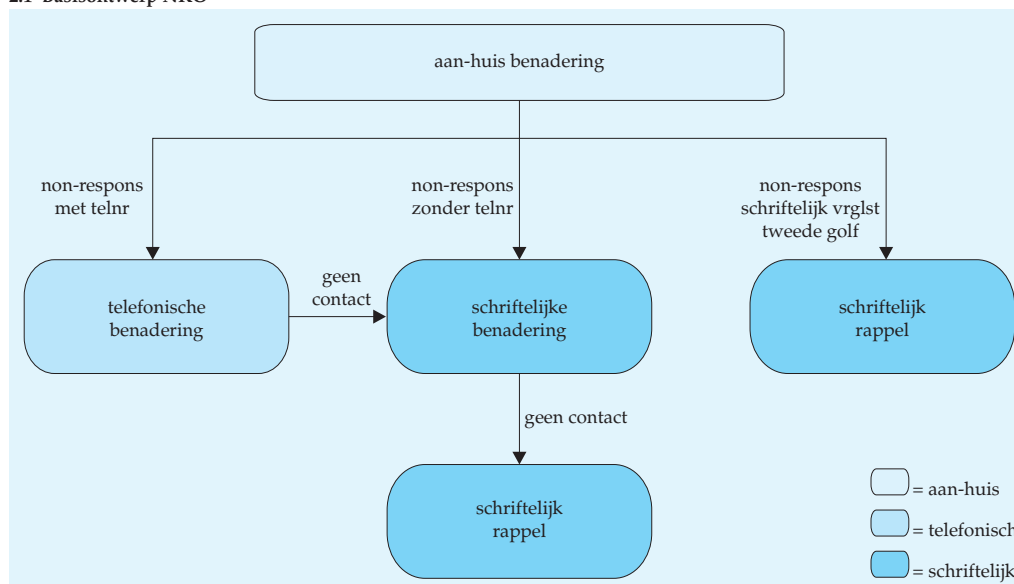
2.1 Basisontwerp NKO

aan-huis benadering

non-respons met telnr

non-respons zonder telnr

non-respons schriftelijk vrglst tweede golf

telefonische benadering

geen contact

schriftelijke benadering

schriftelijk rappel

geen contact

schriftelijk rappel

= aan-huis

= telefonisch

= schriftelijk